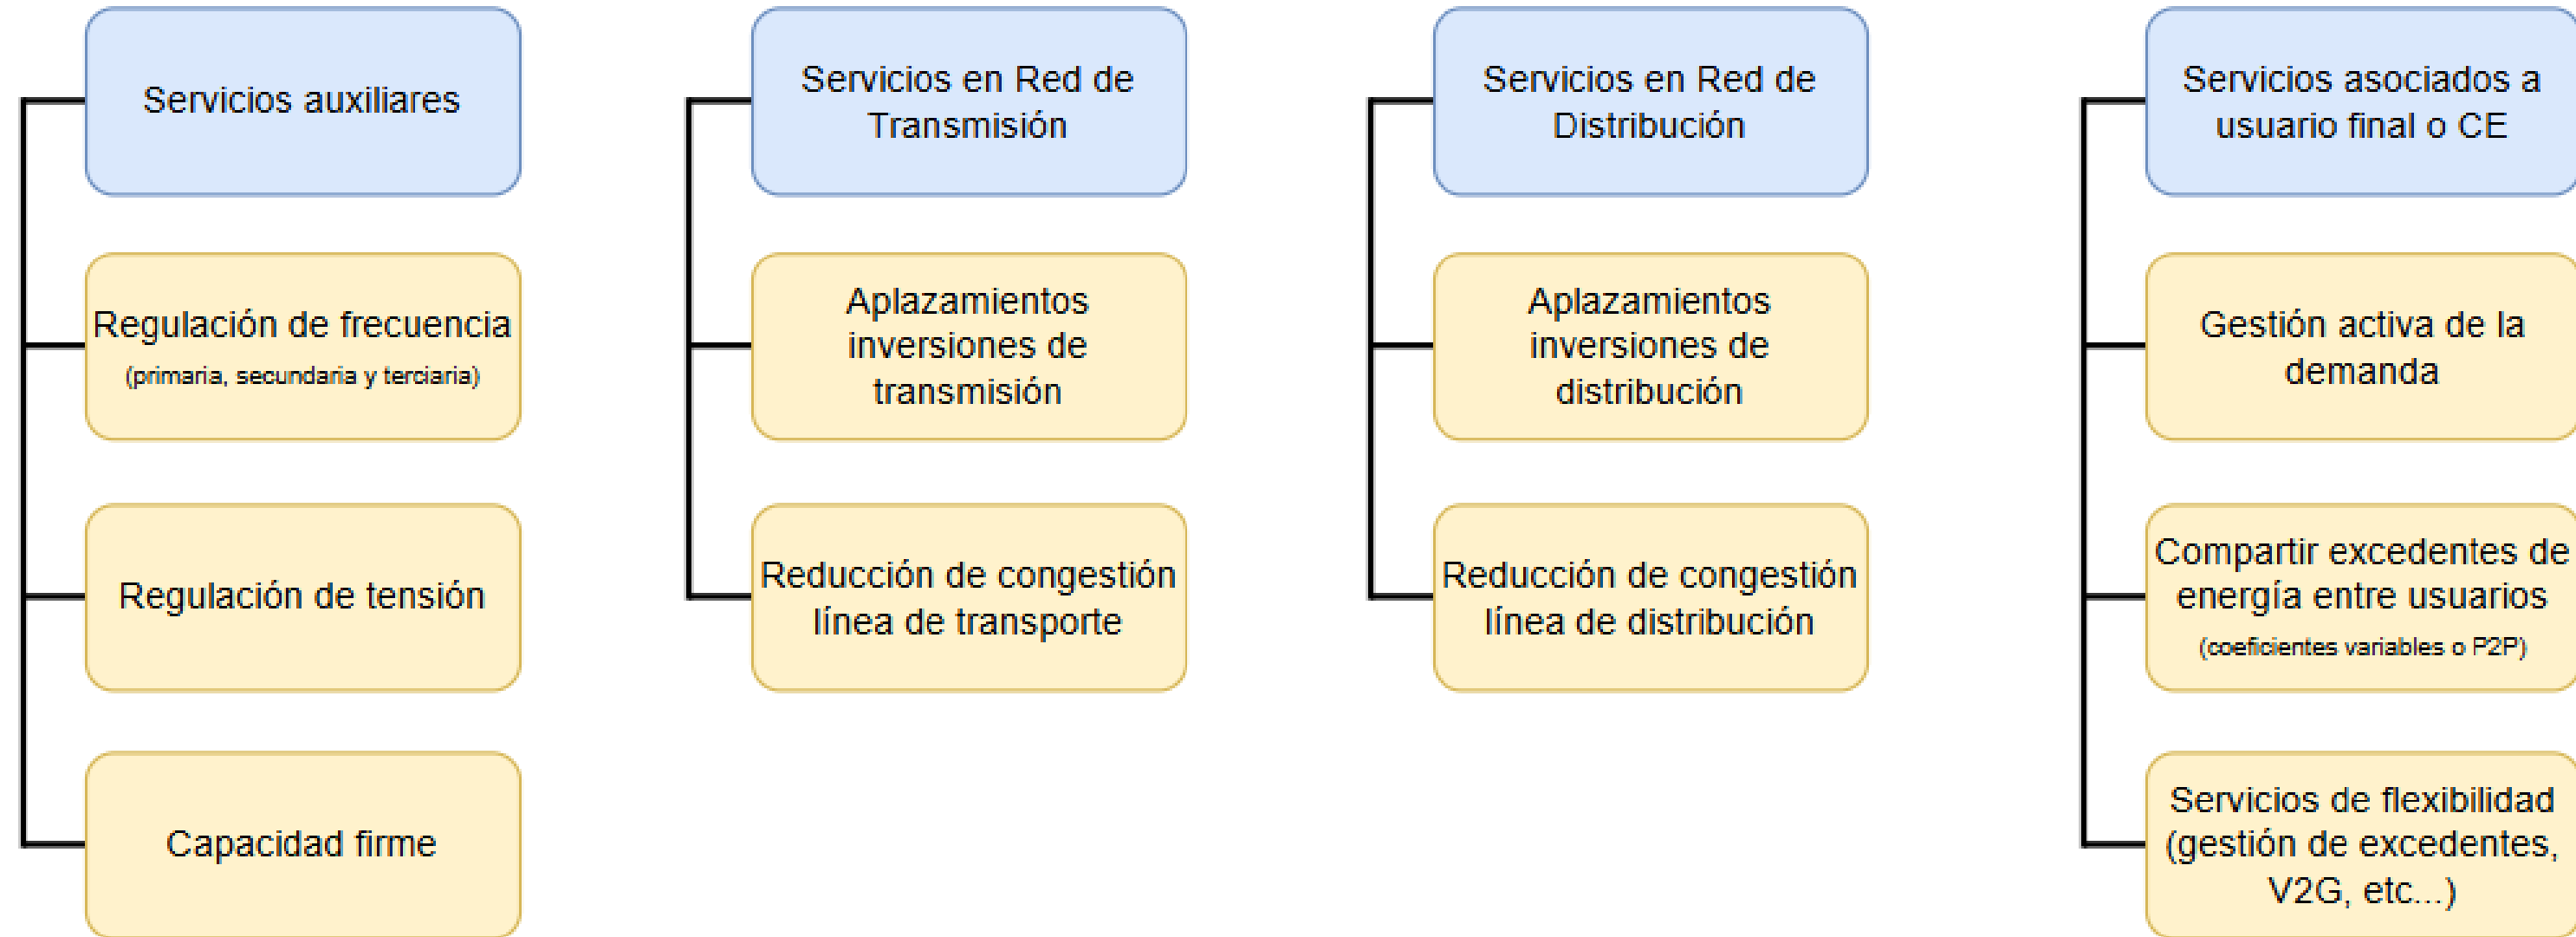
Servicios auxiliares

Regulación de frecuencia
(primaria, secundaria y terciaria)

Regulación de tensión

Capacidad firme

Servicios en Red de Transmisión

Aplazamientos inversiones de transmisión

Reducción de congestión línea de transporte

Servicios en Red de Distribución

Aplazamientos inversiones de distribución

Reducción de congestión línea de distribución

Servicios asociados a usuario final o CE

Gestión activa de la demanda

Compartir excedentes de energía entre usuarios
(coeficientes variables o P2P)

Servicios de flexibilidad (gestión de excedentes, V2G, etc...)